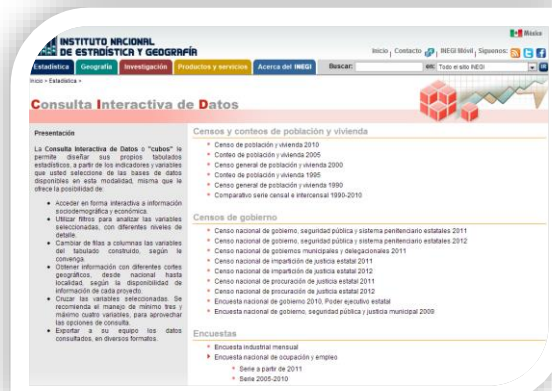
México

INSTITUTO NACIONAL DE ESTADÍSTICA Y GEOGRAFÍA

Inicio | Contacto | INEGI Móvil | Síguenos:

Estadística | Geografía | Investigación | Productos y servicios | Acerca del INEGI | Buscar: | en: Todo el sitio INEGI

Inicio > Estadística >

Consulta Interactiva de Datos

Presentación

La Consulta Interactiva de Datos o "cubos" le permite diseñar sus propios tabulados estadísticos, a partir de los indicadores y variables que usted seleccione de las bases de datos disponibles en esta modalidad, misma que le ofrece la posibilidad de:

• Acceder en forma interactiva a información sociodemográfica y económica.
• Utilizar filtros para analizar las variables seleccionadas, con diferentes niveles de detalle.
• Cambiar de filas a columnas las variables del tabulado construido, según le convenga.
• Obtener información con diferentes cortes geográficos, desde nacional hasta localidad, según la disponibilidad de información de cada proyecto.
• Cruzar las variables seleccionadas. Se recomienda el manejo de mínimo tres y máximo cuatro variables, para aprovechar las opciones de consulta.
• Exportar a su equipo los datos consultados, en diversos formatos.

Censos y conteos de población y vivienda

• Censo de población y vivienda 2010
• Conteo de población y vivienda 2005
• Censo general de población y vivienda 2000
• Conteo de población y vivienda 1995
• Censo general de población y vivienda 1990
• Comparativo serie censal e intercensal 1990-2010

Censos de gobierno

• Censo nacional de gobierno, seguridad pública y sistema penitenciario estatales 2011
• Censo nacional de gobierno, seguridad pública y sistema penitenciario estatales 2012
• Censo nacional de gobiernos municipales y delegacionales 2011
• Censo nacional de impartición de justicia estatal 2011
• Censo nacional de impartición de justicia estatal 2012
• Censo nacional de procuración de justicia estatal 2011
• Censo nacional de procuración de justicia estatal 2012
• Encuesta nacional de gobierno 2010, Poder ejecutivo estatal
• Encuesta nacional de gobierno, seguridad pública y justicia municipal 2009

Encuestas

• Encuesta industrial mensual
• Encuesta nacional de ocupación y empleo
  • Serie a partir de 2011
  • Serie 2005-2010